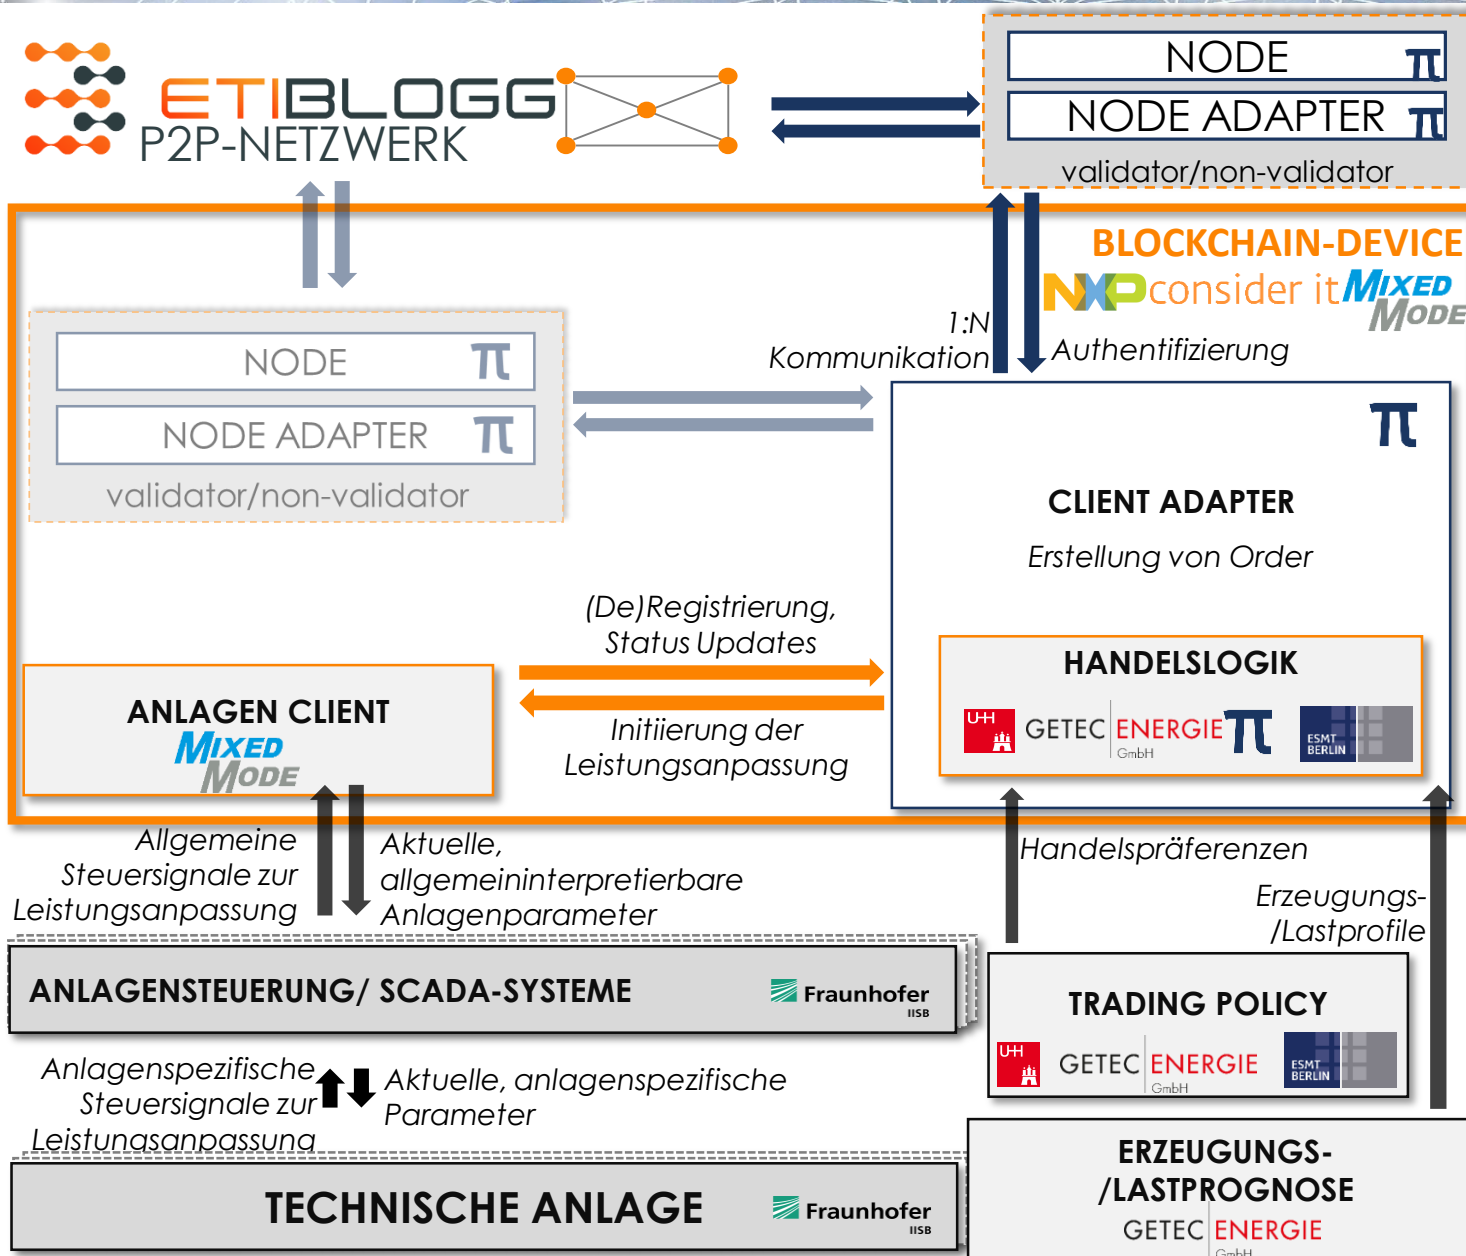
ETIBLOGG
P2P-NETZWERK

NODE
NODE ADAPTER
validator/non-validator

BLOCKCHAIN-DEVICE
NXP consider it MIXED MODE

1:N Kommunikation
Authentifizierung

NODE
NODE ADAPTER
validator/non-validator

CLIENT ADAPTER
Erstellung von Order

(De)Registrierung, Status Updates

HANDELSLOGIK
UHH GETEC ENERGIE GmbH ESMT BERLIN

ANLAGEN CLIENT
MIXED MODE

Initiierung der Leistungsanpassung

Allgemeine Steuersignale zur Leistungsanpassung

Aktuelle, allgemeininterpretierbare Anlagenparameter

Handelspräferenzen

Erzeugungs-/Lastprofile

ANLAGENSTEUERUNG/ SCADA-SYSTEME
Fraunhofer IISB

TRADING POLICY
UHH GETEC ENERGIE GmbH ESMT BERLIN

Anlagenspezifische Steuersignale zur Leistungsanpassung

Aktuelle, anlagenspezifische Parameter

TECHNISCHE ANLAGE
Fraunhofer IISB

ERZEUGUNGS-/LASTPROGNOSE
GETEC ENERGIE GmbH